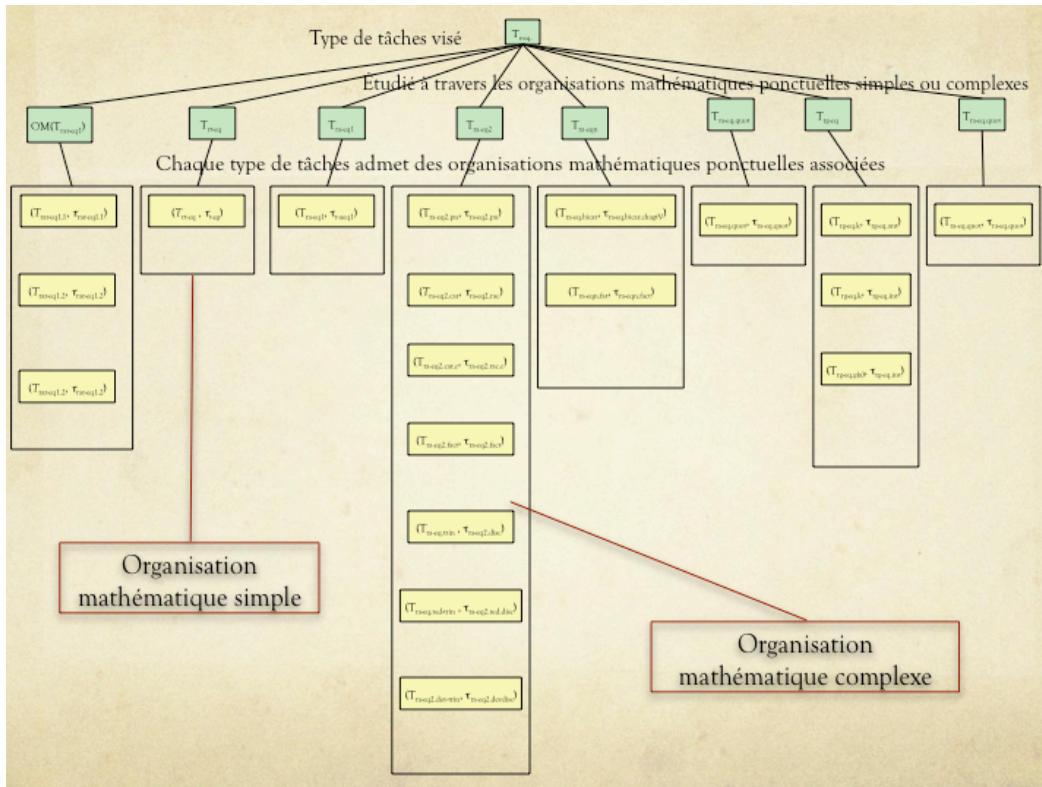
Type de tâches visé

$T_{rs\text{-}eq}$

Étudié à travers les organisations mathématiques ponctuelles simples ou complexes

$OM(T_{rs\text{-}eq1})$

$T_{rs\text{-}eq}$

$T_{rs\text{-}eq1}$

$T_{rs\text{-}eq2}$

$T_{rs\text{-}eqs}$

$T_{rs\text{-}eq.quot}$

$T_{rp\text{-}eq}$

$T_{rs\text{-}eq.quot}$

Chaque type de tâches admet des organisations mathématiques ponctuelles associées

$(T_{rs\text{-}eq1.1}, \tau_{rs\text{-}eq1.1})$

$(T_{rs\text{-}eq1.2}, \tau_{rs\text{-}eq1.2})$

$(T_{rs\text{-}eq1.2}, \tau_{rs\text{-}eq1.2})$

$(T_{rs\text{-}eq}, \tau_{rs\text{-}eq})$

$(T_{rs\text{-}eq1}, \tau_{rs\text{-}eq1})$

$(T_{rs\text{-}eq2.pu}, \tau_{rs\text{-}eq2.pu})$

$(T_{rs\text{-}eq2.cst}, \tau_{rs\text{-}eq2.rac})$

$(T_{rs\text{-}eq2.car.c}, \tau_{rs\text{-}eq2.rac.c})$

$(T_{rs\text{-}eq2.fact}, \tau_{rs\text{-}eq2.fact})$

$(T_{rs\text{-}eq.trin}, \tau_{rs\text{-}eq2.disc})$

$(T_{rs\text{-}eq.red.trin}, \tau_{rs\text{-}eq2.red.disc})$

$(T_{rs\text{-}eq2.dev.trin}, \tau_{rs\text{-}eq2.devdisc})$

$(T_{rs\text{-}eq.bicar}, \tau_{rs\text{-}eq.bicar.chgtv})$

$(T_{rs\text{-}eq.fact}, \tau_{rs\text{-}eq.fact})$

$(T_{rs\text{-}eq.quot}, \tau_{rs\text{-}eq.quot})$

$(T_{rp\text{-}eq.k}, \tau_{rp\text{-}eq.int})$

$(T_{rp\text{-}eq.k}, \tau_{rp\text{-}eq.int})$

$(T_{rp\text{-}eq.ph}, \tau_{rp\text{-}eq.int})$

$(T_{rs\text{-}eq.quot}, \tau_{rs\text{-}eq.quot})$

Organisation mathématique simple

Organisation mathématique complexe